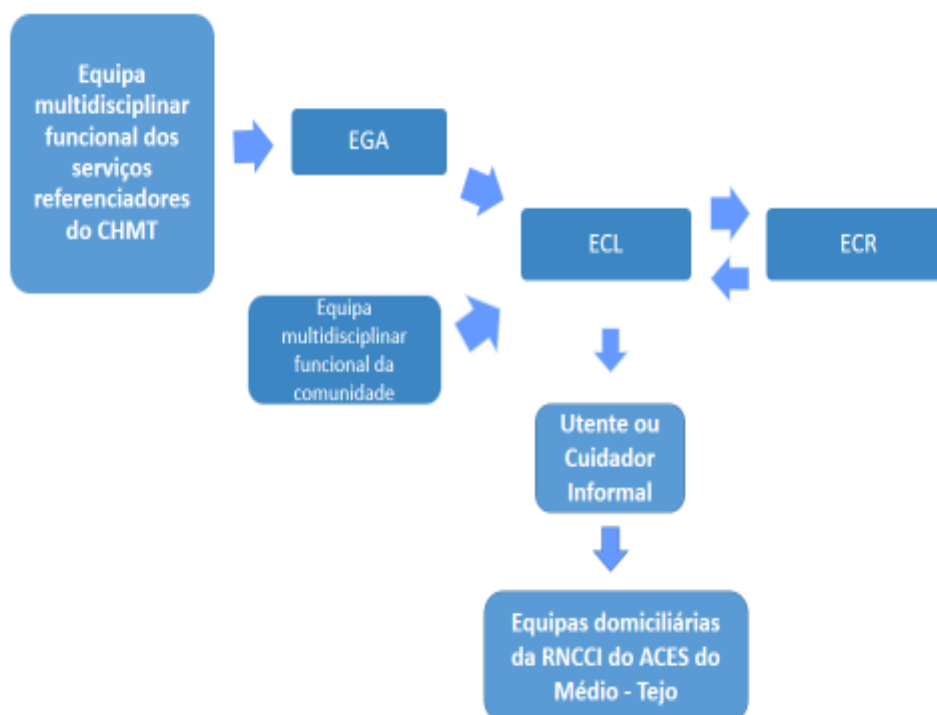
Equipa multidisciplinar funcional dos serviços referenciadores do CHMT

EGA

ECL

ECR

Equipa multidisciplinar funcional da comunidade

Utente ou Cuidador Informal

Equipas domiciliárias da RNCCI do ACES do Médio - Tejo